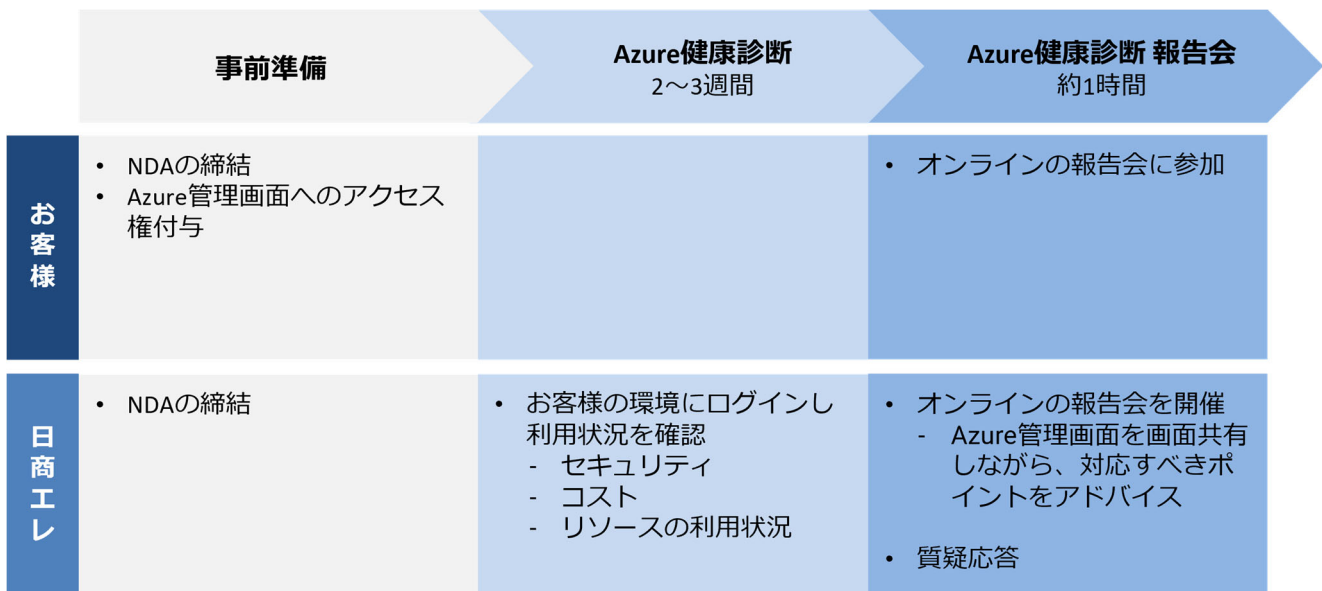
| | 事前準備 | Azure健康診断 2～3週間 | Azure健康診断 報告会 約1時間 |
|---|---|---|---|
| お客様 | • NDAの締結<br>• Azure管理画面へのアクセス権付与 | | • オンラインの報告会に参加 |
| 日商エレ | • NDAの締結 | • お客様の環境にログインし利用状況を確認<br>- セキュリティ<br>- コスト<br>- リソースの利用状況 | • オンラインの報告会を開催<br>- Azure管理画面を画面共有しながら、対応すべきポイントをアドバイス<br>• 質疑応答 |